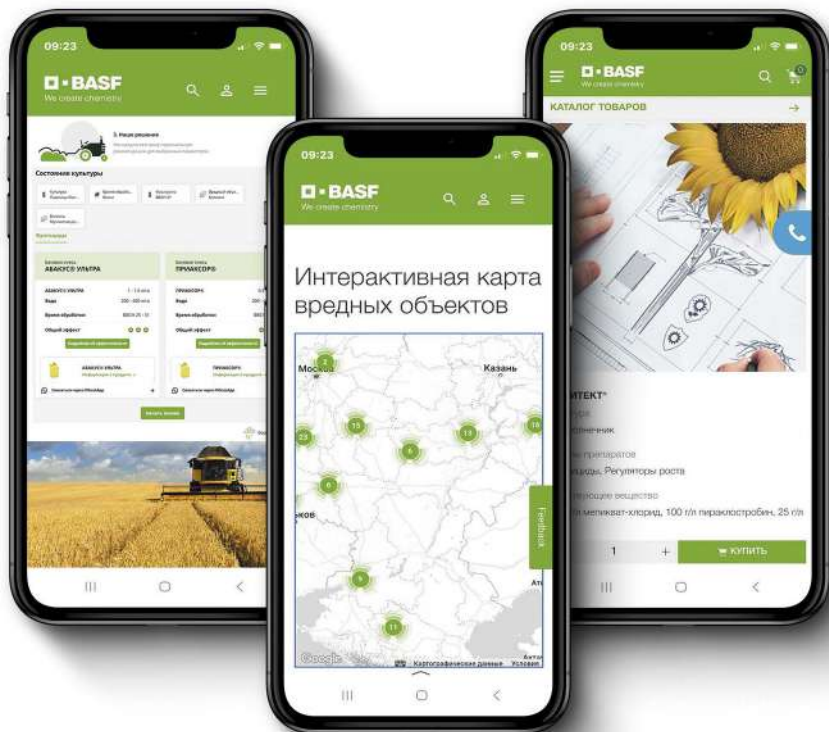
09:23

BASF
We create chemistry

3. Наше решение

Состояние культуры

Культура

АБАКУС УЛЬТРА

ПРИАКСОР®

Общий эффект

Заказать звонок

09:23

BASF
We create chemistry

Интерактивная карта вредных объектов

Москва

Казань

2

15

23

13

16

6

6

5

11

Feedback

Google

Картографические данные

Условия

09:23

BASF
We create chemistry

КАТАЛОГ ТОВАРОВ

ИТЕКТ®

Подсолнечник

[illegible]циды, Регуляторы роста

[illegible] мепикват-хлорид, 100 г/л пираклостробин, 25 г/л

1

+

КУПИТЬ